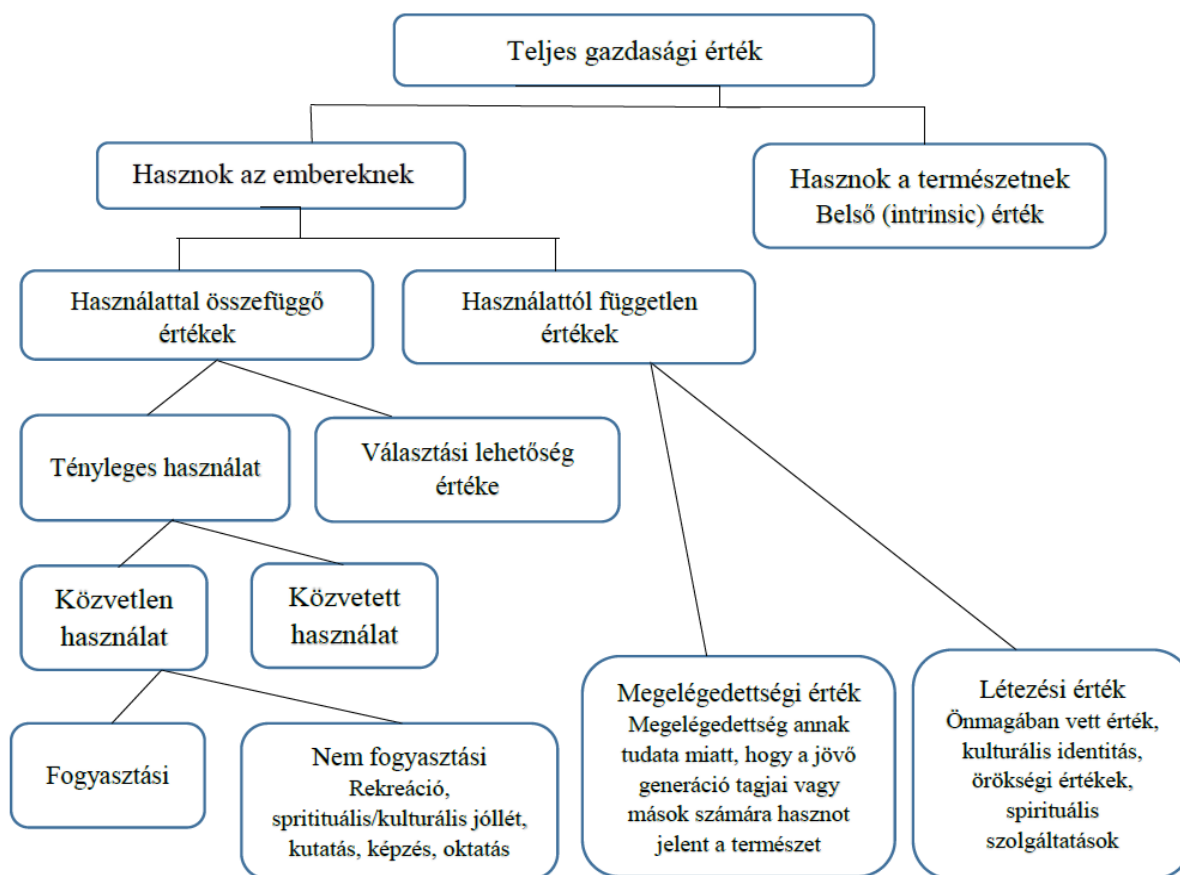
Teljes gazdasági érték

Hasznok az embereknek

Hasznok a természetnek
Belső (intrinsic) érték

Használattal összefüggő értékek

Használattól független értékek

Tényleges használat

Választási lehetőség értéke

Közvetlen használat

Közvetett használat

Fogyasztási

Nem fogyasztási
Rekreáció, sprituális/kulturális jóllét, kutatás, képzés, oktatás

Megelégedettségi érték
Megelégedettség annak tudata miatt, hogy a jövő generáció tagjai vagy mások számára hasznot jelent a természet

Létezési érték
Önmagában vett érték, kulturális identitás, örökségi értékek, spirituális szolgáltatások